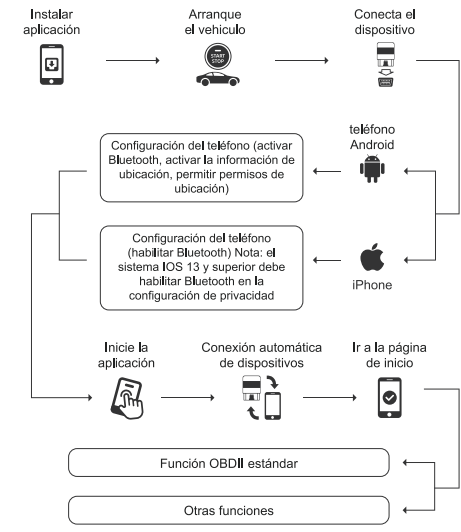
Instalar aplicación

Arranque el vehiculo

START STOP

Conecta el dispositivo

teléfono Android

Configuración del teléfono (activar Bluetooth, activar la información de ubicación, permitir permisos de ubicación)

Configuración del teléfono (habilitar Bluetooth) Nota: el sistema IOS 13 y superior debe habilitar Bluetooth en la configuración de privacidad

iPhone

Inicie la aplicación

Conexión automática de dispositivos

Ir a la página de inicio

Función OBDII estándar

Otras funciones